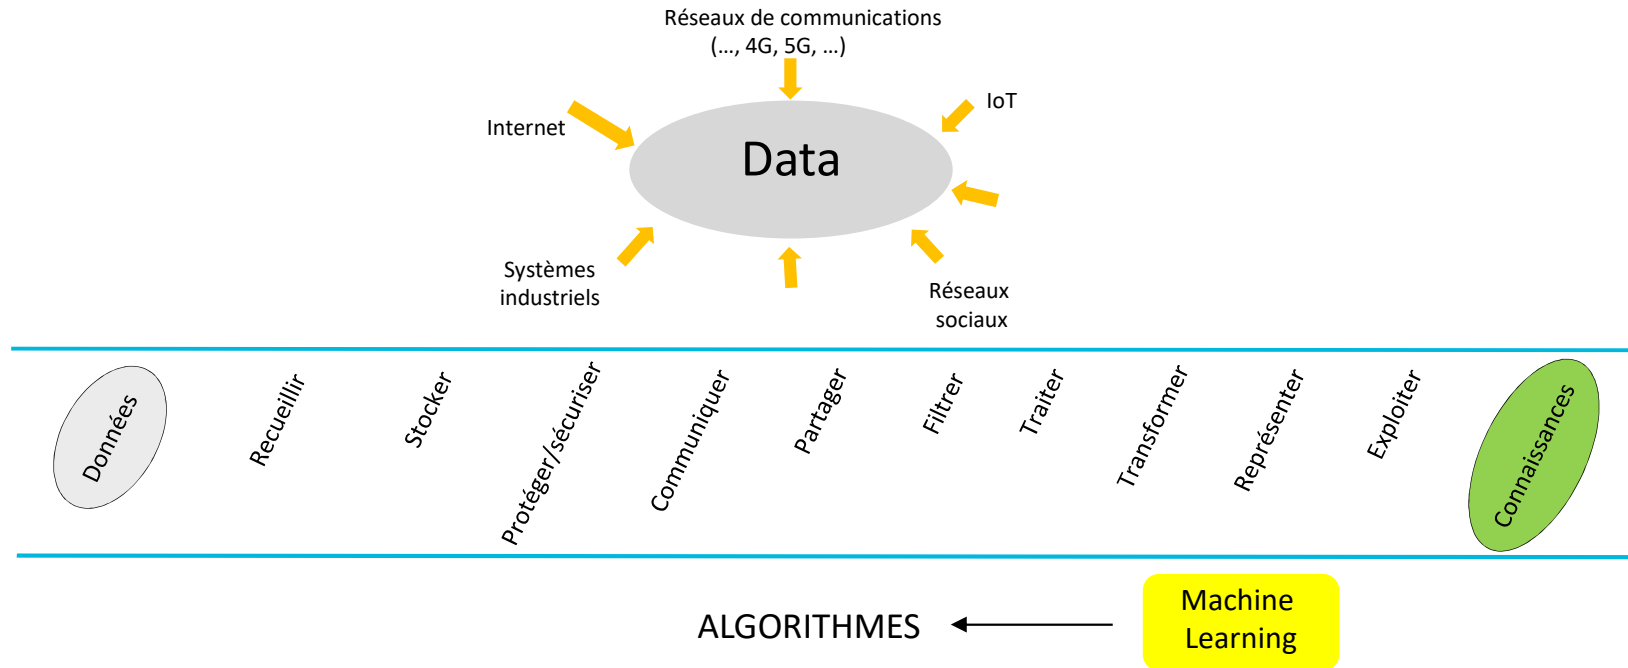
Réseaux de communications
(…, 4G, 5G, …)

Internet

IoT

Data

Systèmes industriels

Réseaux sociaux

Données

Recueillir

Stocker

Protéger/sécuriser

Communiquer

Partager

Filtrer

Traiter

Transformer

Représenter

Exploiter

Connaissances

ALGORITHMES

Machine Learning